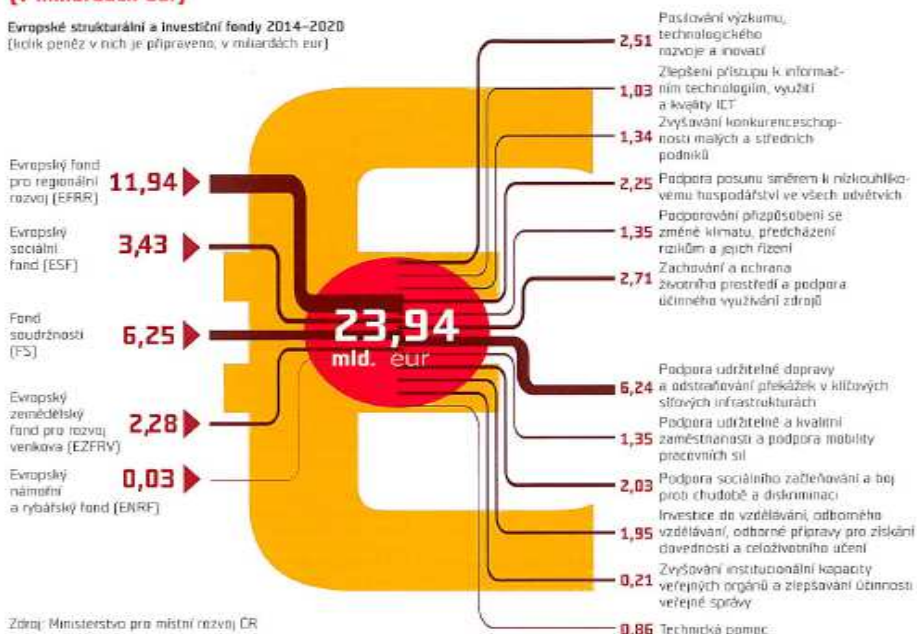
Evropské strukturální a investiční fondy 2014–2020
(kolik peněz v nich je připraveno, v miliardách eur)

Evropský fond pro regionální rozvoj (EFRR) 11,94

Evropský sociální fond (ESF) 3,43

Fond soudržnosti (FS) 6,25

Evropský zemědělský fond pro rozvoj venkova (EZFRV) 2,28

Evropský námořní a rybářský fond (ENRF) 0,03

23,94 mld. eur

2,51 Posilování výzkumu, technologického rozvoje a inovací

1,03 Zlepšení přístupu k informačním technologiím, využití a kvality ICT

1,34 Zvyšování konkurenceschopnosti malých a středních podniků

2,25 Podpora posunu směrem k nízkouhlíkovému hospodářství ve všech odvětvích

1,35 Podporování přizpůsobení se změně klimatu, předcházení rizikům a jejich řízení

2,71 Zachování a ochrana životního prostředí a podpora účinného využívání zdrojů

6,24 Podpora udržitelné dopravy a odstraňování překážek v klíčových síťových infrastrukturách

1,35 Podpora udržitelné a kvalitní zaměstnanosti a podpora mobility pracovních sil

2,03 Podpora sociálního začleňování a boj proti chudobě a diskriminaci

1,95 Investice do vzdělávání, odborného vzdělávání, odborné přípravy pro získání dovedností a celoživotního učení

0,21 Zvyšování institucionální kapacity veřejných orgánů a zlepšování účinnosti veřejné správy

0,86 Technická pomoc

Zdroj: Ministerstvo pro místní rozvoj ČR